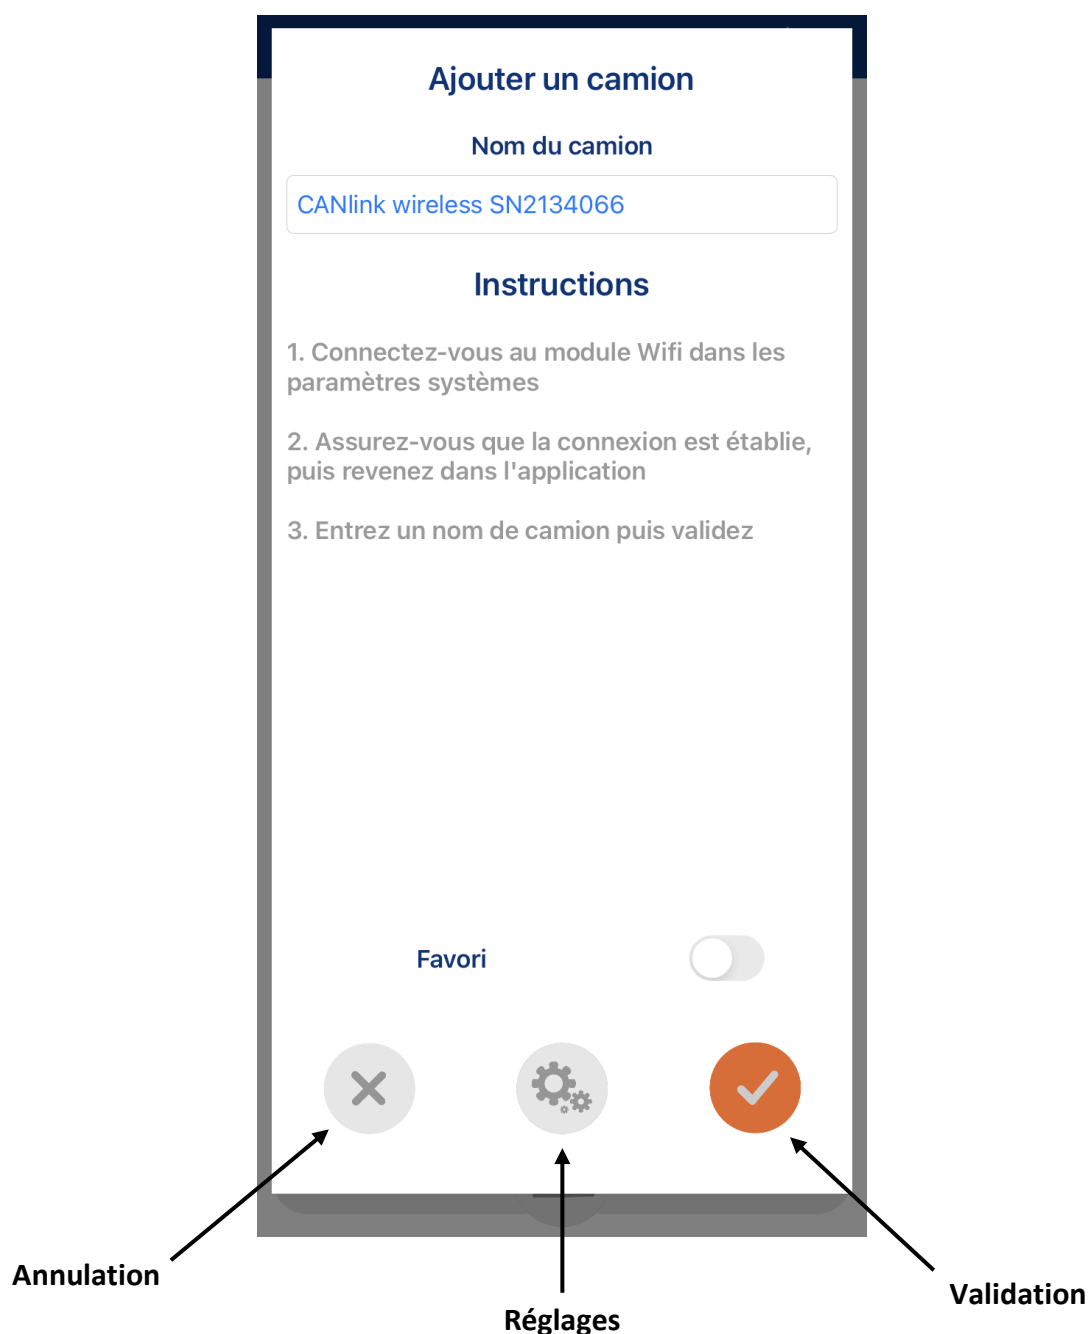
Ajouter un camion

Nom du camion

CANlink wireless SN2134066

Instructions

1. Connectez-vous au module Wifi dans les paramètres systèmes

2. Assurez-vous que la connexion est établie, puis revenez dans l'application

3. Entrez un nom de camion puis validez

Favori

Annulation

Réglages

Validation